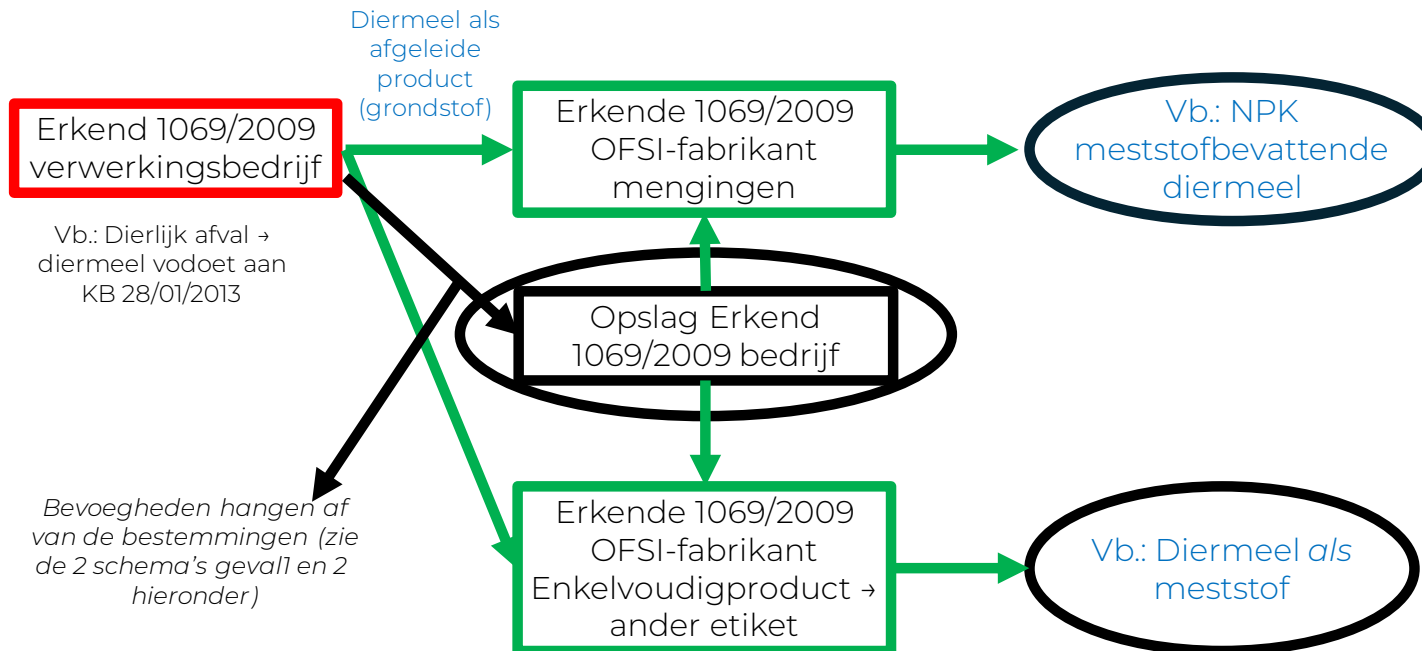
Diermeel als afgeleide product (grondstof)

Erkend 1069/2009 verwerkingsbedrijf

Erkende 1069/2009 OFSI-fabrikant mengingen

Vb.: NPK meststofbevattende diermeel

Vb.: Dierlijk afval → diermeel vodoet aan KB 28/01/2013

Opslag Erkend 1069/2009 bedrijf

Bevoegheden hangen af van de bestemmingen (zie de 2 schema's geval1 en 2 hieronder)

Erkende 1069/2009 OFSI-fabrikant Enkelvoudigproduct → ander etiket

Vb.: Diermeel als meststof